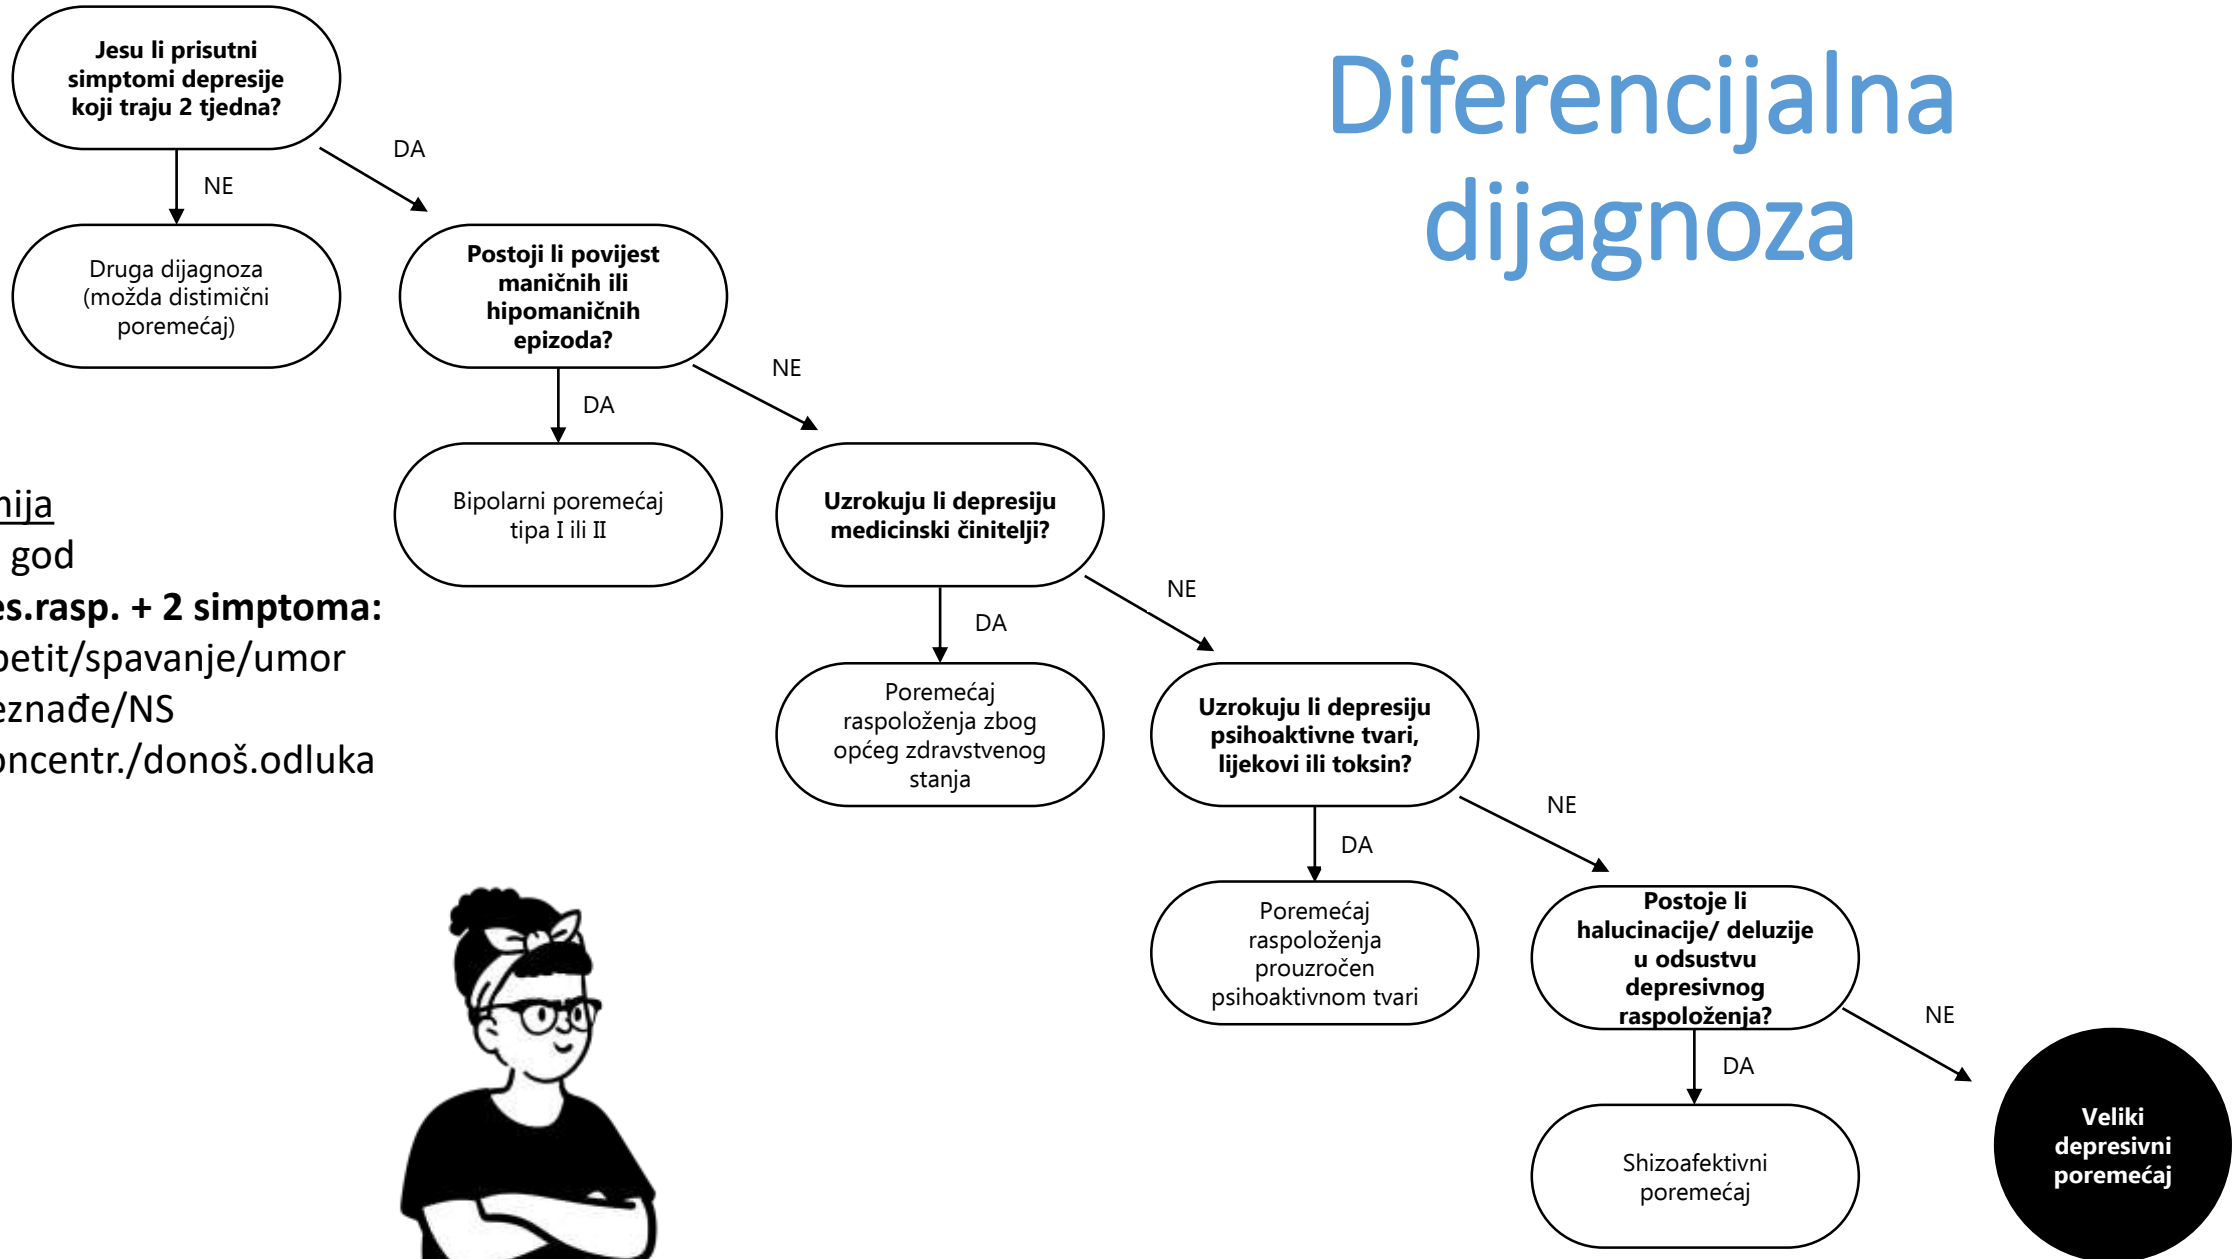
Diferencijalna dijagnoza

Jesu li prisutni simptomi depresije koji traju 2 tjedna?

NE

Druga dijagnoza (možda distimični poremećaj)

DA

Postoji li povijest maničnih ili hipomaničnih epizoda?

DA

Bipolarni poremećaj tipa I ili II

NE

Uzrokuju li depresiju medicinski činitelji?

DA

Poremećaj raspoloženja zbog općeg zdravstvenog stanja

NE

Uzrokuju li depresiju psihoaktivne tvari, lijekovi ili toksin?

DA

Poremećaj raspoloženja prouzročen psihoaktivnom tvari

NE

Postoje li halucinacije/ deluzije u odsustvu depresivnog raspoloženja?

DA

Shizoafektivni poremećaj

NE

Veliki depresivni poremećaj

nija
god
es.rasp. + 2 simptoma:
petit/spavanje/umor
eznađe/NS
oncentr./donoš.odluka